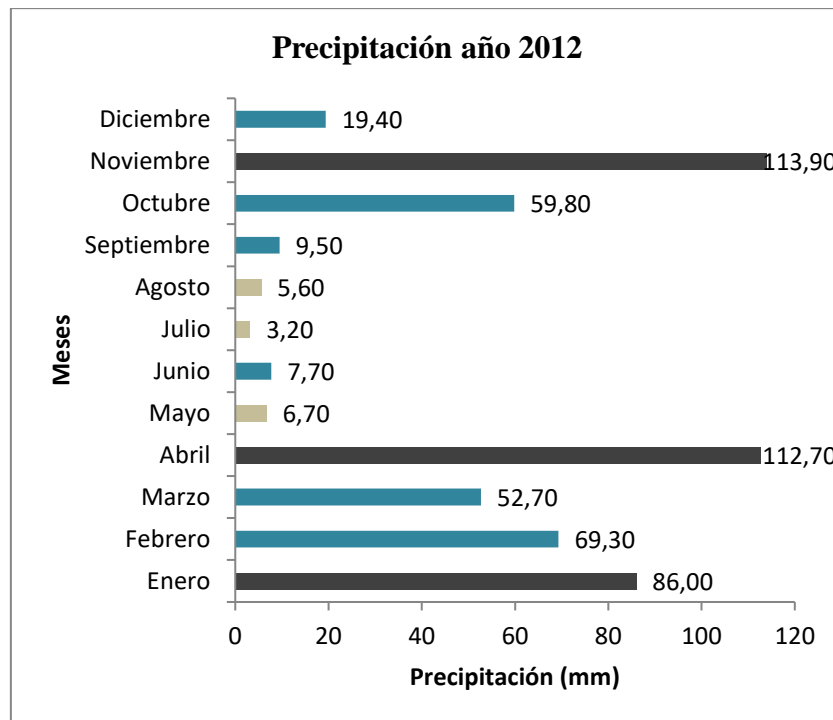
Precipitación año 2012

Meses

Diciembre 19,40
Noviembre 113,90
Octubre 59,80
Septiembre 9,50
Agosto 5,60
Julio 3,20
Junio 7,70
Mayo 6,70
Abril 112,70
Marzo 52,70
Febrero 69,30
Enero 86,00

0 20 40 60 80 100 120

Precipitación (mm)